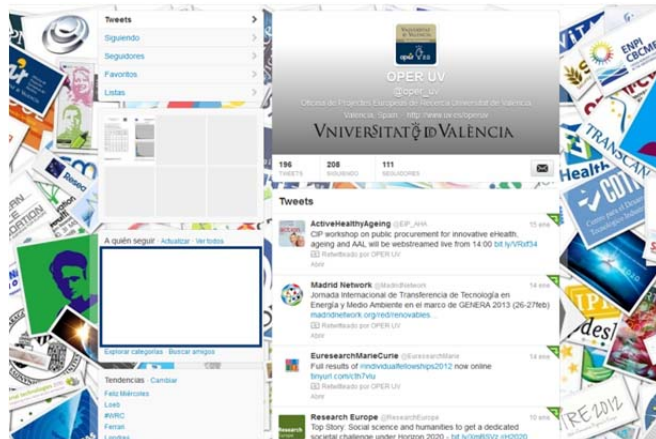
Tweets
Siguiendo
Seguidores
Favoritos
Listas

A quién seguir · Actualizar · Ver todos

Explorar categorías · Buscar amigos

Tendencias · Cambiar
Feliz Miércoles
Loeb
#WRC
Ferran
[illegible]

OPER UV
@oper_uv
Oficina de Projectes Europeus de Recerca Universitat de València
València, Spain · http://www.uv.es/operuv
VNIVERSITAT DE VALÈNCIA

196 TWEETS
208 SIGUIENDO
111 SEGUIDORES

Tweets

ActiveHealthyAgeing @EIP_AHA 15 ene
CIP workshop on public procurement for innovative eHealth, ageing and AAL will be webstreamed live from 14:00 bit.ly/VRbf34
Retwitteado por OPER UV
Abrir

Madrid Network @Madridnetwork 14 ene
Jornada Internacional de Transferencia de Tecnología en Energía y Medio Ambiente en el marco de GENERA 2013 (26-27feb) madridnetwork.org/red/renovables...
Retwitteado por OPER UV
Abrir

EuresearchMarieCurie @EuresearchMarie 14 ene
Full results of #individualfellowships2012 now online tinyurl.com/ch7viu
Retwitteado por OPER UV
Abrir

Research Europe @ResearchEurope 10 ene
Top Story: Social science and humanities to get a dedicated societal challenge under Horizon 2020 - bit.ly/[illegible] #H2020

ENPI CBCMED
TRANSCAN
Health
CDTI
IPR
desk
IRE 2012